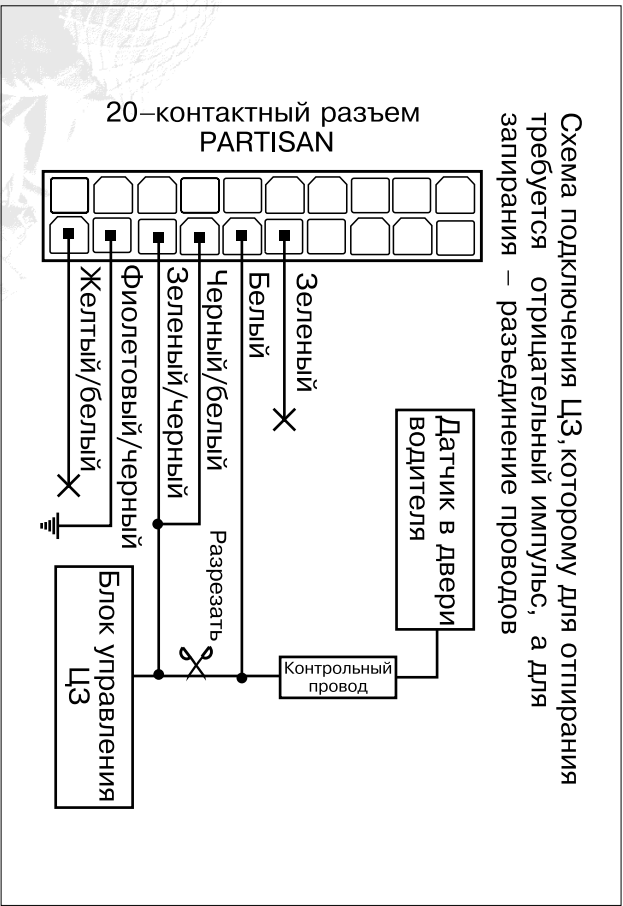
Схема подключения ЦЗ, которому для отпирания требуется отрицательный импульс, а для запирания – разъединение проводов

20–контактный разъем
PARTISAN

Зеленый
Белый
Черный/белый
Зеленый/черный
Фиолетовый/черный
Желтый/белый

Датчик в двери водителя

Разрезать

Контрольный провод

Блок управления ЦЗ